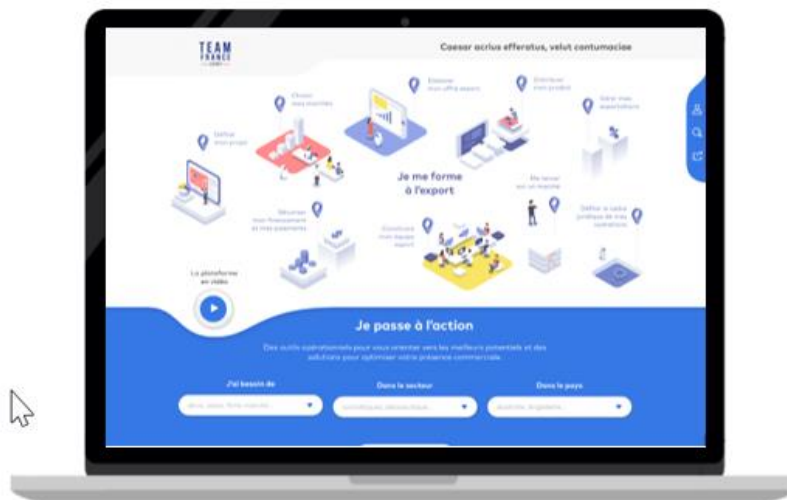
TEAM FRANCE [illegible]

Caesar acrius efferatus, velut contumaciae

Définir mon projet

Choisir mes marchés

Élaborer mon offre export

Structurer mon projet

Gérer mes opérations

Je me forme à l'export

Sécuriser mon financement et mes paiements

Construire mon équipe export

Me lancer sur un marché

Définir le cadre juridique de mes opérations

La plateforme en vidéo

Je passe à l'action

Des outils opérationnels pour vous orienter vers les meilleurs potentiels et des solutions pour optimiser votre présence commerciale

J'ai besoin de

Dans le secteur

Dans le pays

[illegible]

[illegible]

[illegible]